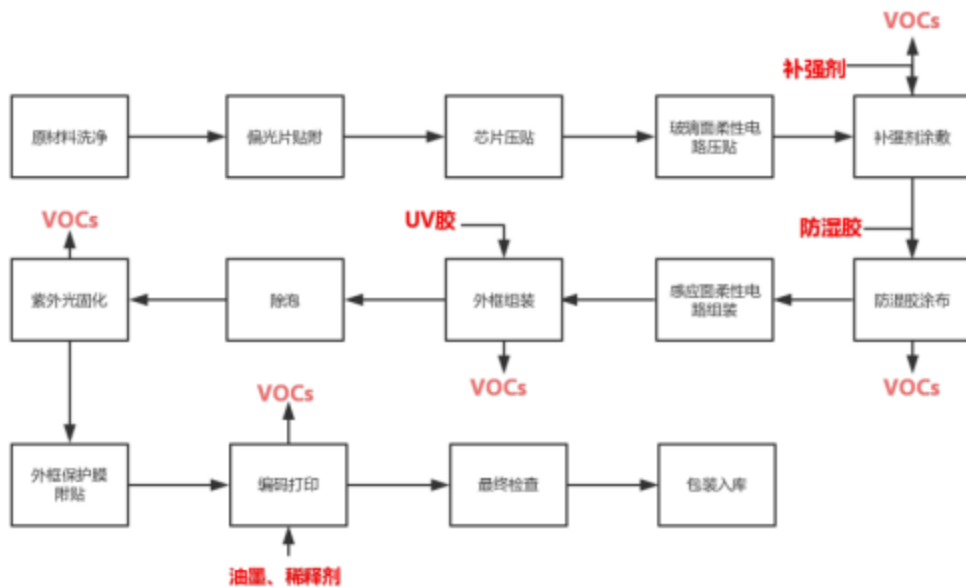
VOCs

补强剂

原材料洗净

偏光片贴附

芯片压贴

玻璃面柔性电路压贴

补强剂涂敷

VOCs

防湿胶

UV胶

紫外光固化

除泡

外框组装

感应面柔性电路组装

防湿胶涂布

VOCs

VOCs

VOCs

外框保护膜附贴

编码打印

最终检查

包装入库

油墨、稀释剂